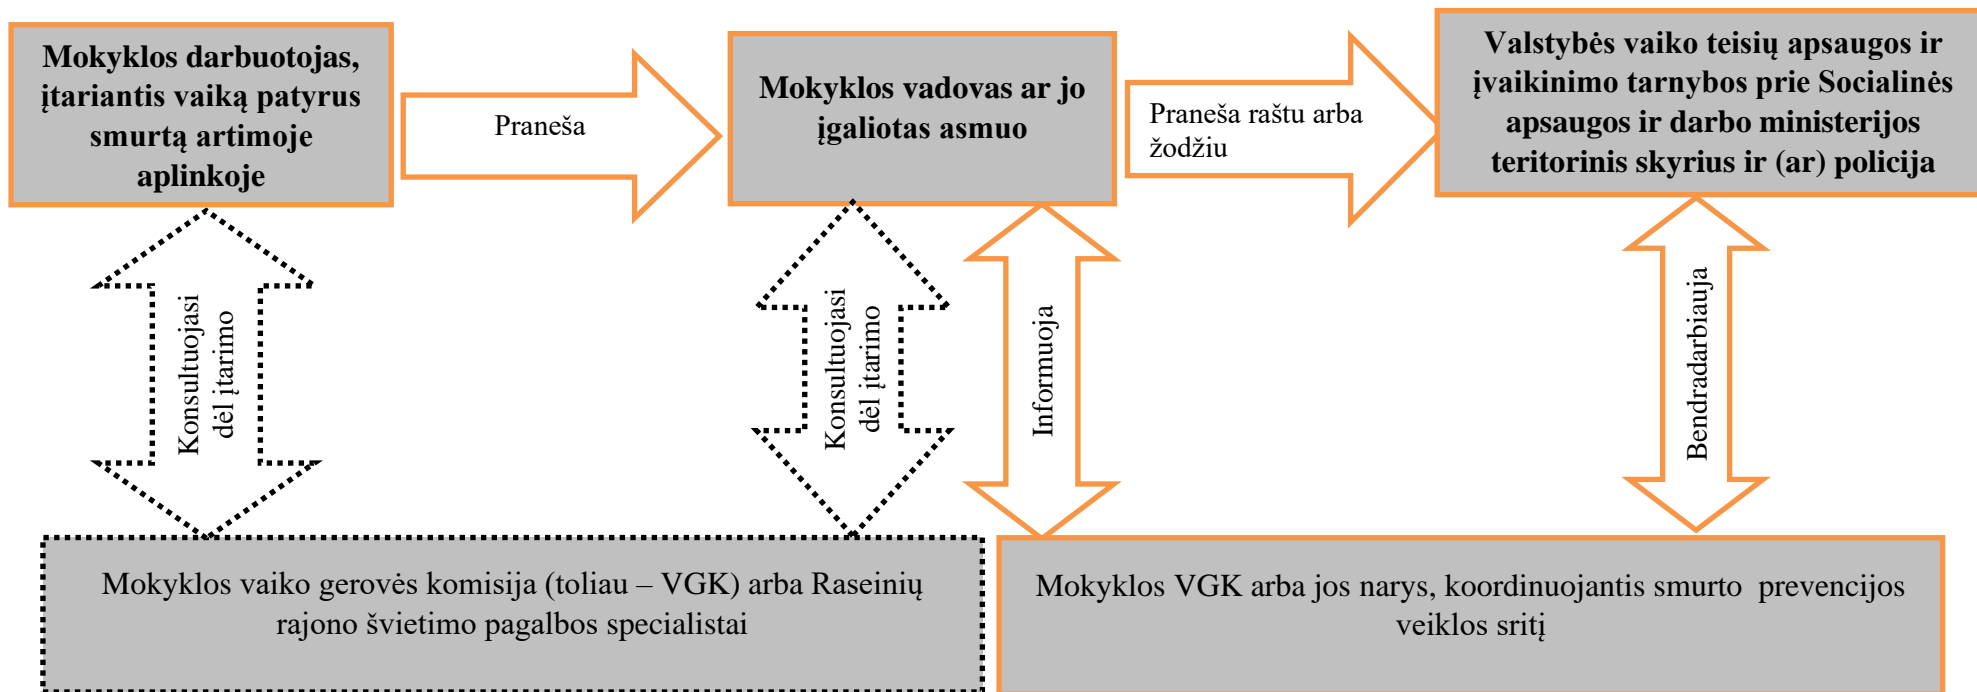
Mokyklos darbuotojas, įtariantis vaiką patyrus smurtą artimoje aplinkoje

Praneša

Mokyklos vadovas ar jo įgaliotas asmuo

Praneša raštu arba žodžiu

Valstybės vaiko teisių apsaugos ir įvaikinimo tarnybos prie Socialinės apsaugos ir darbo ministerijos teritorinis skyrius ir (ar) policija

Konsultuojasi dėl įtarimo

Konsultuojasi dėl įtarimo

Informuoja

Bendradarbiauja

Mokyklos vaiko gerovės komisija (toliau – VGK) arba Raseinių rajono švietimo pagalbos specialistai

Mokyklos VGK arba jos narys, koordinuojantis smurto prevencijos veiklos sritį